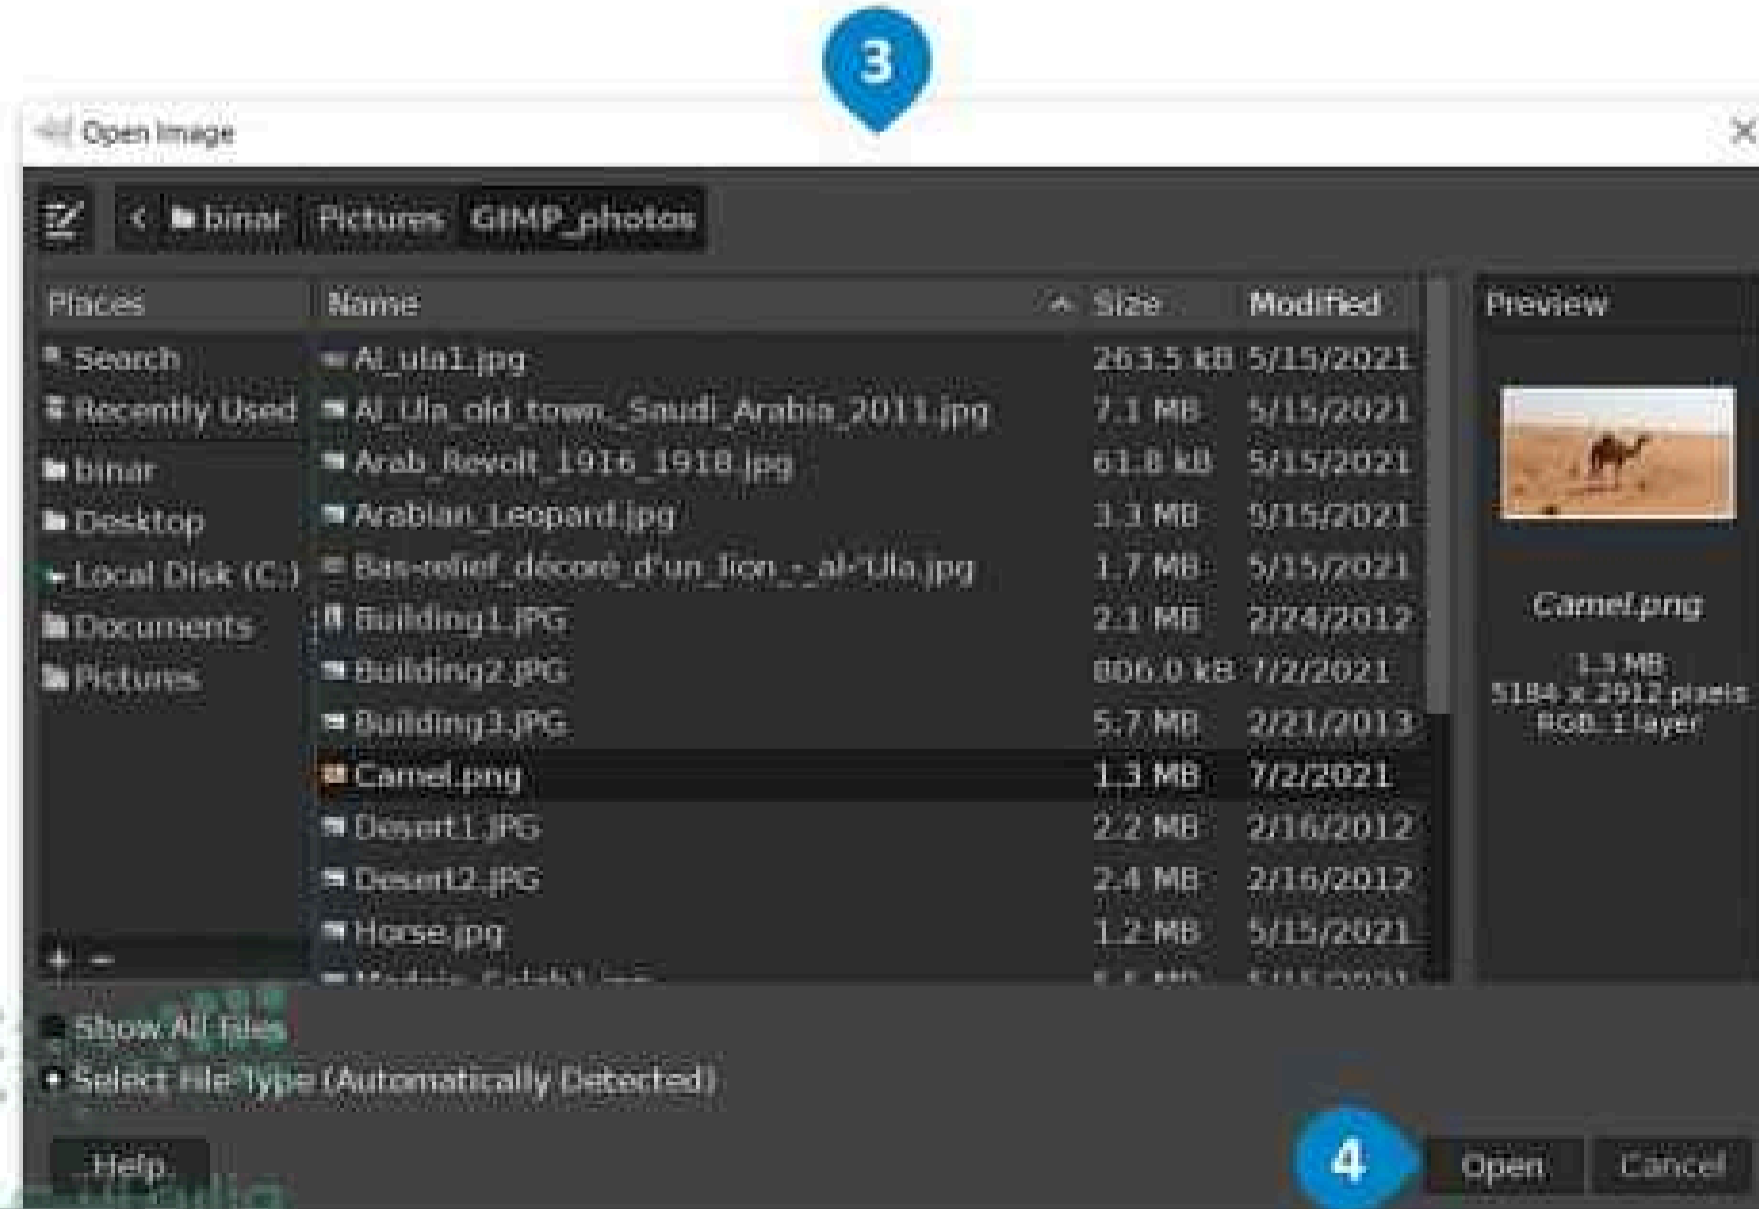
3

Open Image

binar Pictures GIMP_photos

| Places | Name | Size | Modified |
|---|---|---|---|
| Search | Al_ula1.jpg | 263.5 kB | 5/15/2021 |
| Recently Used | Al_Ula_old_town,_Saudi_Arabia_2011.jpg | 7.1 MB | 5/15/2021 |
| binar | Arab_Revolt_1916_1918.jpg | 61.8 kB | 5/15/2021 |
| Desktop | Arabian_Leopard.jpg | 3.3 MB | 5/15/2021 |
| Local Disk (C:) | Bas-relief_décoré_d'un_lion_-_al-Ula.jpg | 1.7 MB | 5/15/2021 |
| Documents | Building1.JPG | 2.1 MB | 2/24/2012 |
| Pictures | Building2.JPG | 806.0 kB | 7/2/2021 |
| | Building3.JPG | 5.7 MB | 2/21/2013 |
| | Camel.png | 1.3 MB | 7/2/2021 |
| | Desert1.JPG | 2.2 MB | 2/16/2012 |
| | Desert2.JPG | 2.4 MB | 2/16/2012 |
| | Horse.jpg | 1.2 MB | 5/15/2021 |
| | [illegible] | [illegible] | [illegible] |

Preview

Camel.png

1.3 MB
5184 x 2912 pixels
RGB, 1 layer

+ −

Show All Files

Select File Type (Automatically Detected)

Help

4

Open

Cancel